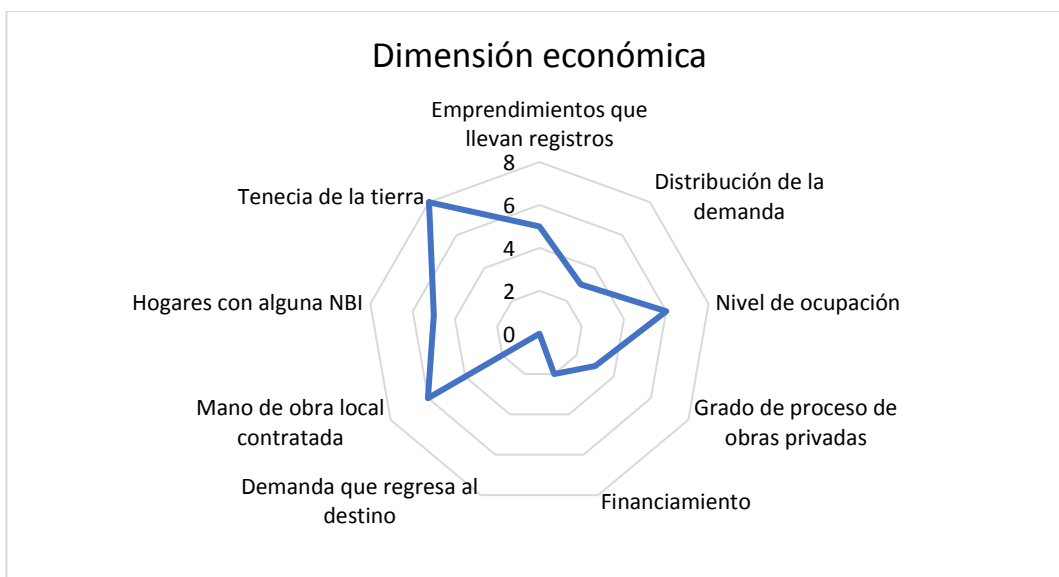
Dimensión económica

Emprendimientos que llevan registros

8
6
4
2
0

Distribución de la demanda

Nivel de ocupación

Grado de proceso de obras privadas

Financiamiento

Demanda que regresa al destino

Mano de obra local contratada

Hogares con alguna NBI

Tenecia de la tierra